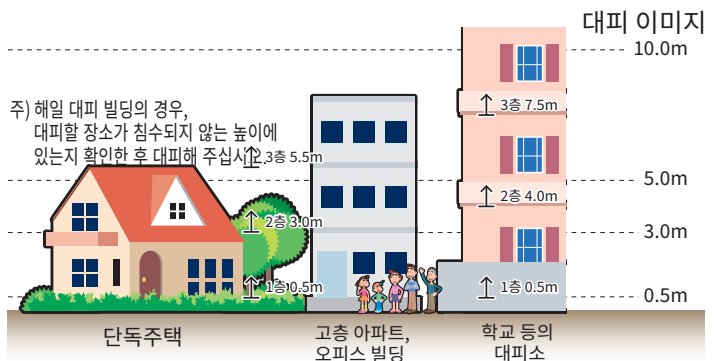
대피 이미지

10.0m

주) 해일 대피 빌딩의 경우, 대피할 장소가 침수되지 않는 높이에 있는지 확인한 후 대피해 주십시오.

3층 5.5m

3층 7.5m

5.0m

2층 4.0m

2층 3.0m

3.0m

1층 0.5m

1층 0.5m

0.5m

단독주택

고층 아파트, 오피스 빌딩

학교 등의 대피소